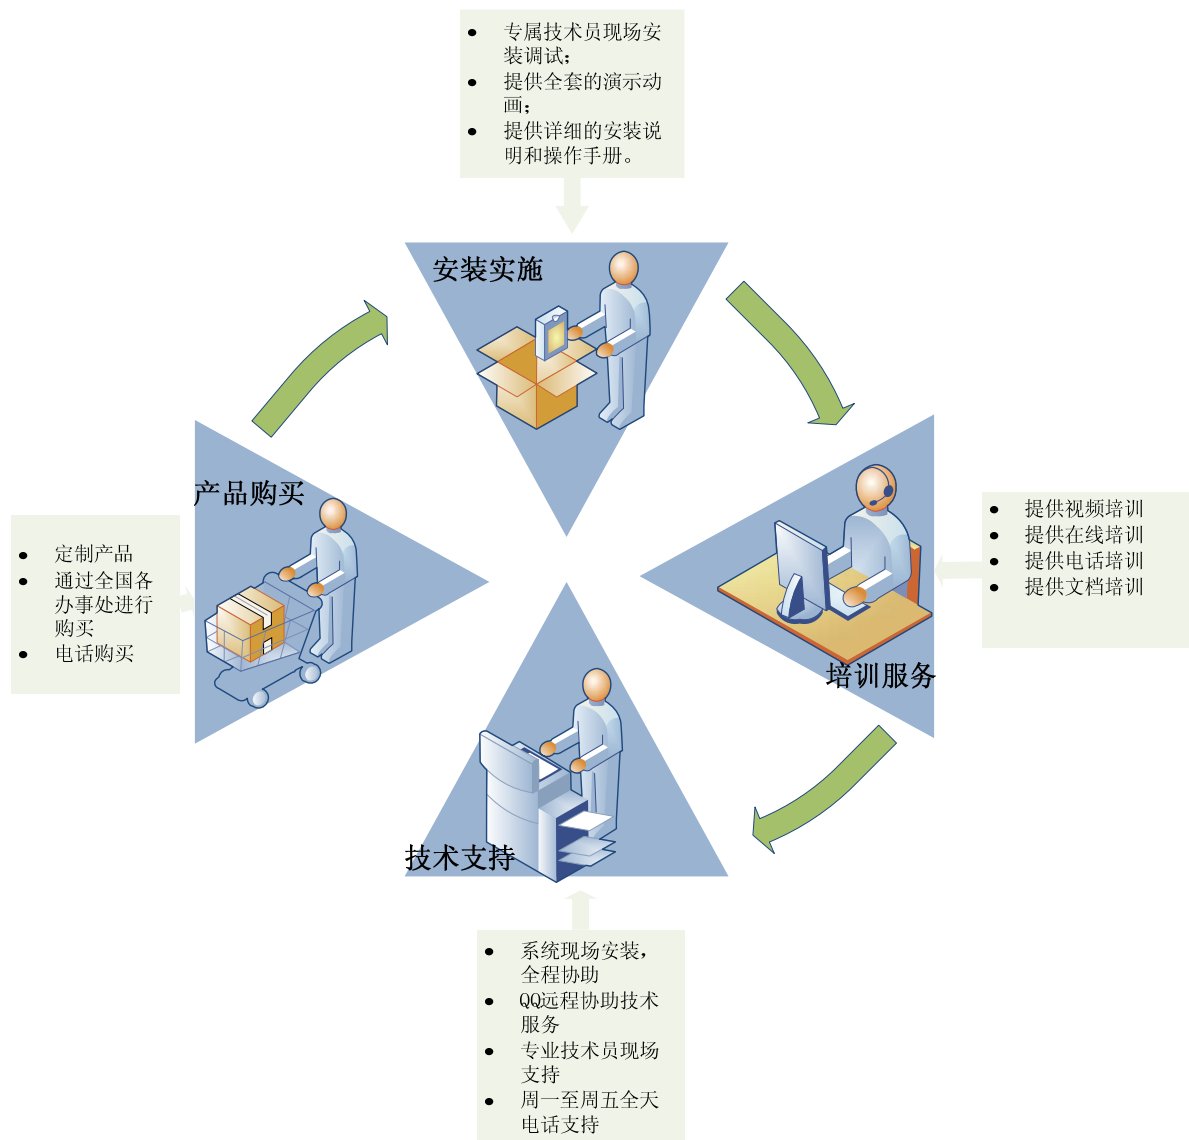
- 专属技术员现场安装调试；
- 提供全套的演示动画；
- 提供详细的安装说明和操作手册。

安装实施

产品购买

- 定制产品
- 通过全国各办事处进行购买
- 电话购买

- 提供视频培训
- 提供在线培训
- 提供电话培训
- 提供文档培训

培训服务

技术支持

- 系统现场安装，全程协助
- QQ远程协助技术服务
- 专业技术员现场支持
- 周一至周五全天电话支持